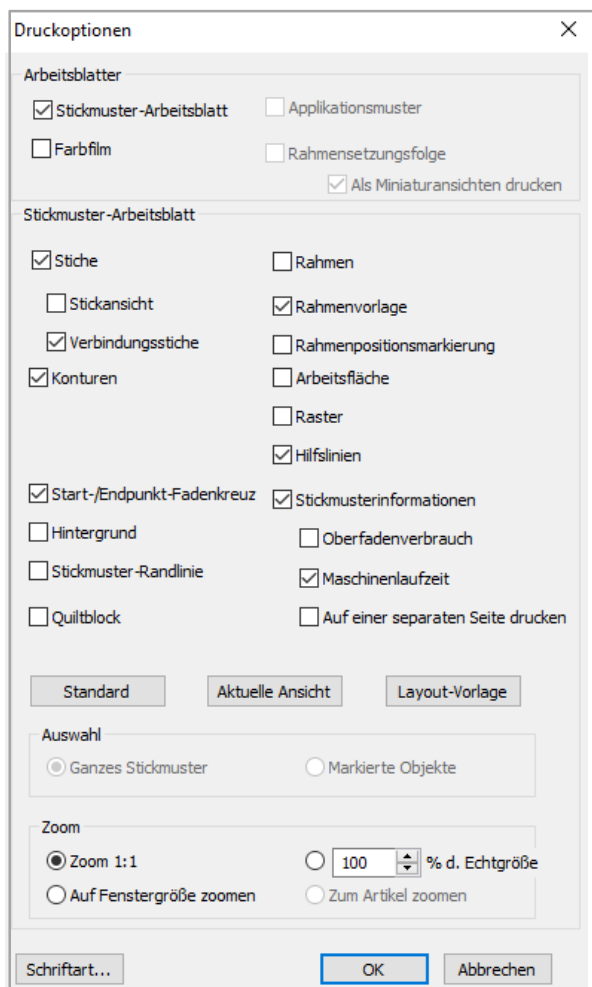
Druckoptionen

Arbeitsblatter

Stickmuster-Arbeitsblatt
Applikationsmuster
Farbfilm
Rahmensetzungsfolge
Als Miniaturansichten drucken

Stickmuster-Arbeitsblatt

Stiche
Stickansicht
Verbindungsstiche
Konturen
Start-/Endpunkt-Fadenkreuz
Hintergrund
Stickmuster-Randlinie
Quiltblock

Rahmen
Rahmenvorlage
Rahmenpositionsmarkierung
Arbeitsfläche
Raster
Hilfslinien
Stickmusterinformationen
Oberfadenverbrauch
Maschinenlaufzeit
Auf einer separaten Seite drucken

Standard
Aktuelle Ansicht
Layout-Vorlage

Auswahl
Ganzes Stickmuster
Markierte Objekte

Zoom
Zoom 1:1
100 % d. Echtgröße
Auf Fenstergröße zoomen
Zum Artikel zoomen

Schriftart...
OK
Abbrechen